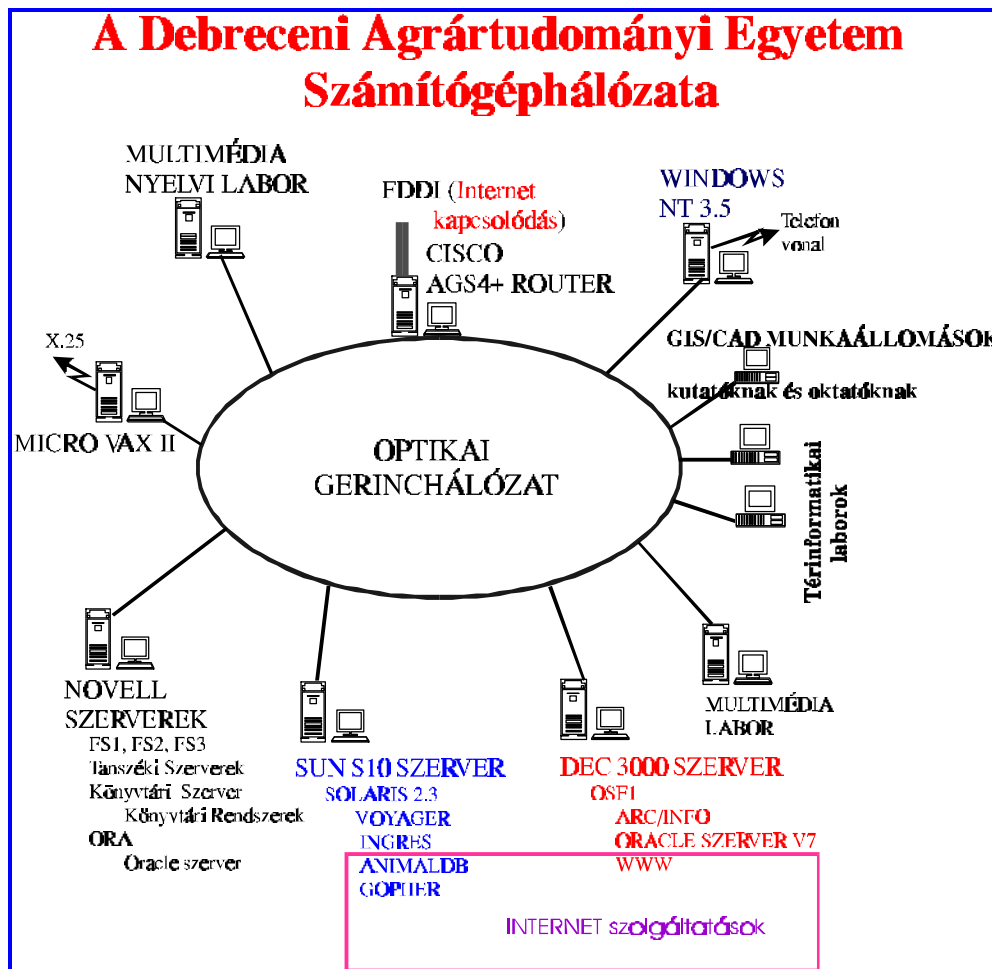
A Debreceni Agrártudományi Egyetem Számítógéphálózata

MULTIMÉDIA NYELVI LABOR

FDDI (Internet kapcsolódás)

CISCO AGS4+ ROUTER

WINDOWS NT 3.5

Telefon vonal

X.25

MICRO VAX II

GIS/CAD MUNKAÁLLOMÁSOK

kutatóknak és oktatóknak

OPTIKAI GERINCHÁLÓZAT

Térinformatikai laborok

NOVELL SZERVEREK
FS1, FS2, FS3
Tanszéki Szerverek
Könyvtári Szerver
Könyvtári Rendszerek
ORA
Oracle szerver

SUN S10 SZERVER
SOLARIS 2.3
VOYAGER
INGRES
ANIMALDB
GOPHER

MULTIMÉDIA LABOR

DEC 3000 SZERVER
OSF1
ARC/INFO
ORACLE SZERVER V7
WWW

INTERNET szolgáltatások